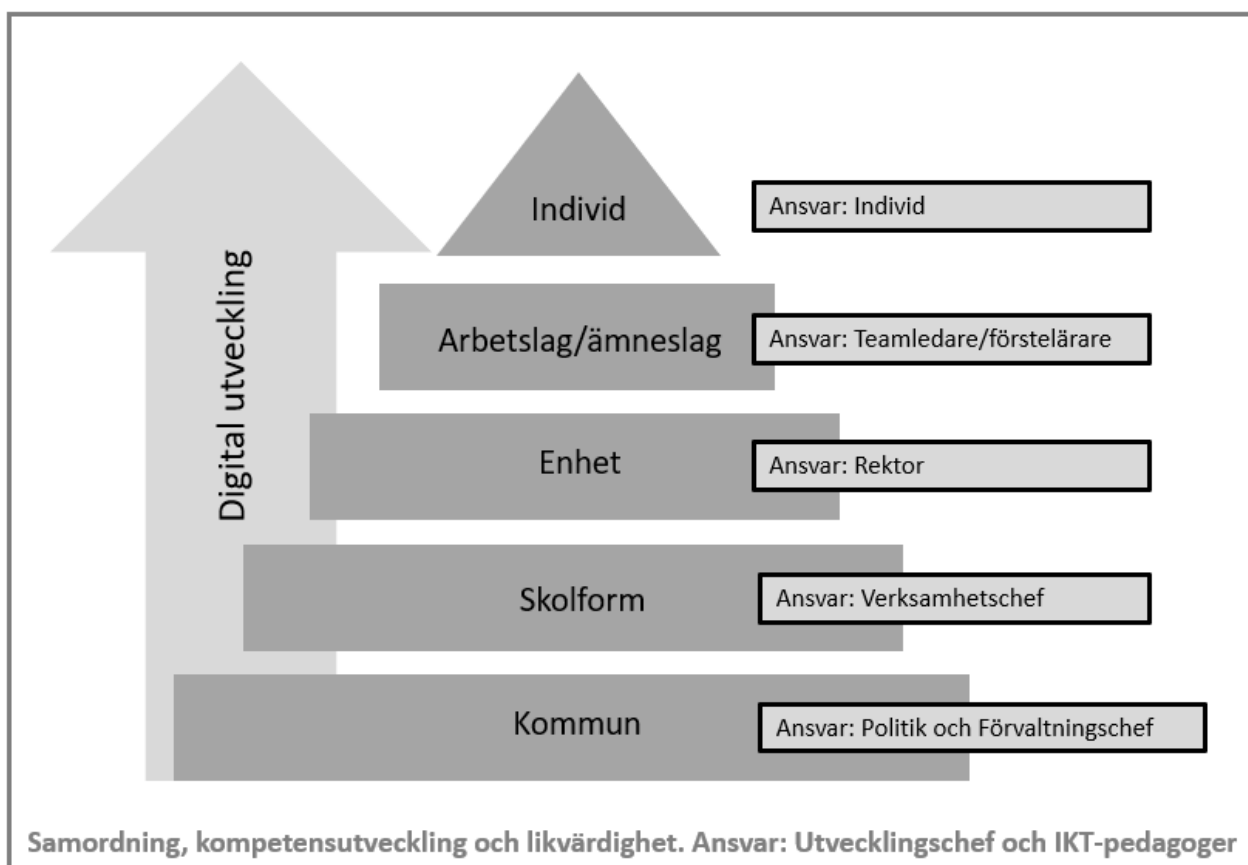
Digital utveckling

Individ

Ansvar: Individ

Arbetslag/ämneslag

Ansvar: Teamledare/förstelärare

Enhet

Ansvar: Rektor

Skolform

Ansvar: Verksamhetschef

Kommun

Ansvar: Politik och Förvaltningschef

Samordning, kompetensutveckling och likvärdighet. Ansvar: Utvecklingschef och IKT-pedagoger